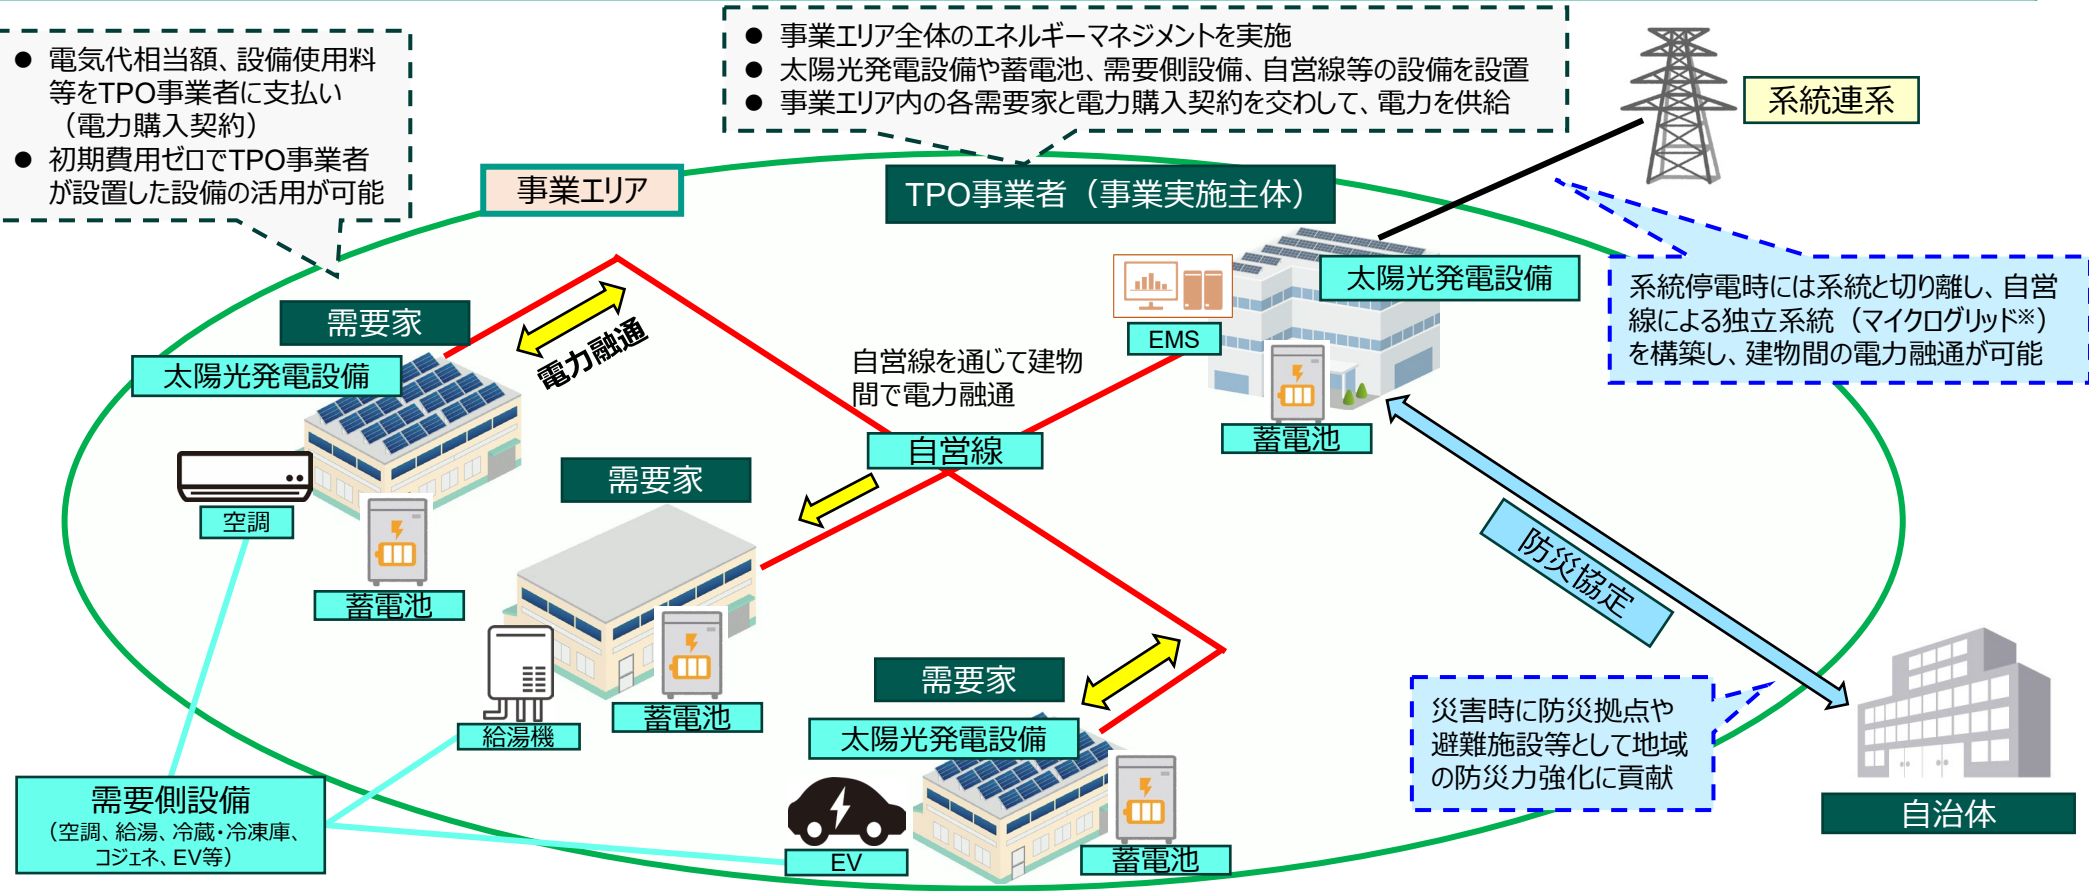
● 電気代相当額、設備使用料等をTPO事業者に支払い（電力購入契約）
● 初期費用ゼロでTPO事業者が設置した設備の活用が可能

● 事業エリア全体のエネルギーマネジメントを実施
● 太陽光発電設備や蓄電池、需要側設備、自営線等の設備を設置
● 事業エリア内の各需要家と電力購入契約を交わして、電力を供給

系統連系

事業エリア

TPO事業者（事業実施主体）

太陽光発電設備

EMS

系統停電時には系統と切り離し、自営線による独立系統（マイクログリッド※）を構築し、建物間の電力融通が可能

需要家

太陽光発電設備

電力融通

自営線を通じて建物間で電力融通

自営線

蓄電池

空調

蓄電池

需要家

防災協定

蓄電池

給湯機

需要家

太陽光発電設備

災害時に防災拠点や避難施設等として地域の防災力強化に貢献

需要側設備
（空調、給湯、冷蔵・冷凍庫、コジェネ、EV等）

EV

蓄電池

自治体